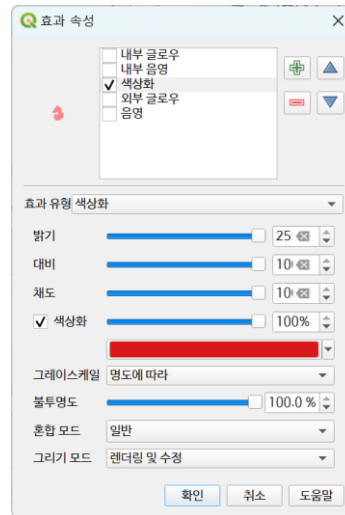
효과 속성

내부 글로우
내부 음영
✓ 색상화
외부 글로우
음영

효과 유형 색상화

밝기 25
대비 10
채도 10
✓ 색상화 100%

그레이스케일 명도에 따라
불투명도 100.0 %
혼합 모드 일반
그리기 모드 렌더링 및 수정

확인 취소 도움말